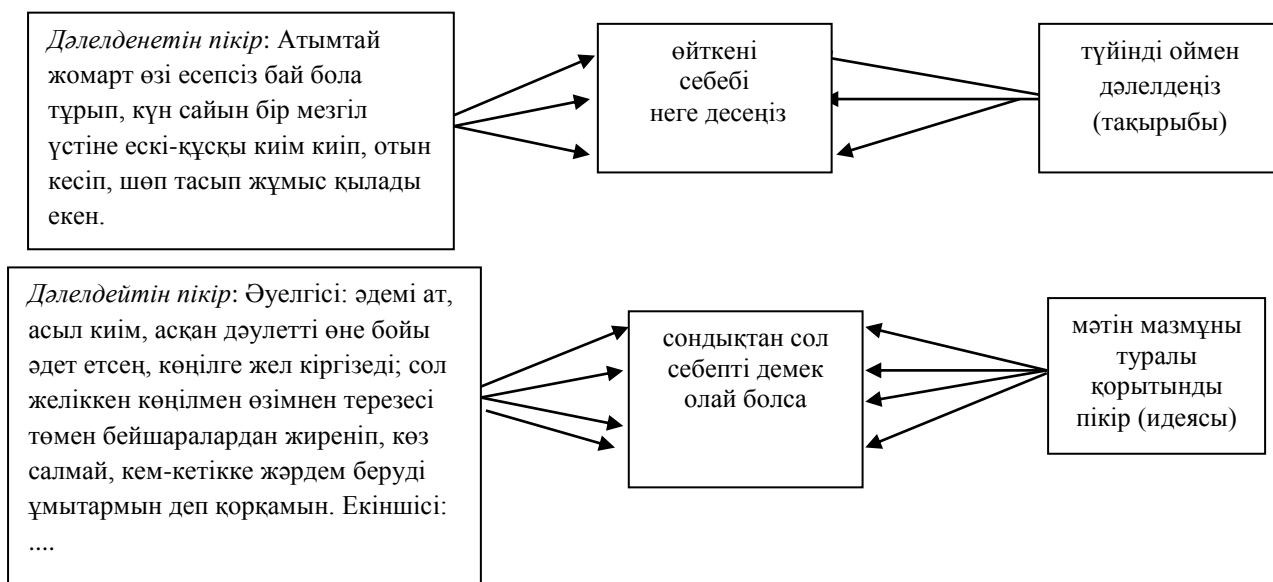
*Дәлелденетін пікір*: Атымтай жомарт өзі есепсіз бай бола тұрып, күн сайын бір мезгіл үстіне ескі-құсқы киім киіп, отын кесіп, шөп тасып жұмыс қылады екен.

өйткені
себебі
неге десеңіз

түйінді оймен дәлелдеңіз (тақырыбы)

*Дәлелдейтін пікір*: Әуелгісі: әдемі ат, асыл киім, асқан дәулетті өне бойы әдет етсең, көңілге жел кіргізеді; сол желіккен көңілмен өзімнен терезесі төмен бейшаралардан жиреніп, көз салмай, кем-кетікке жәрдем беруді ұмытармын деп қорқамын. Екіншісі: ....

сондықтан сол
себепті демек
олай болса

мәтін мазмұны туралы қорытынды пікір (идеясы)